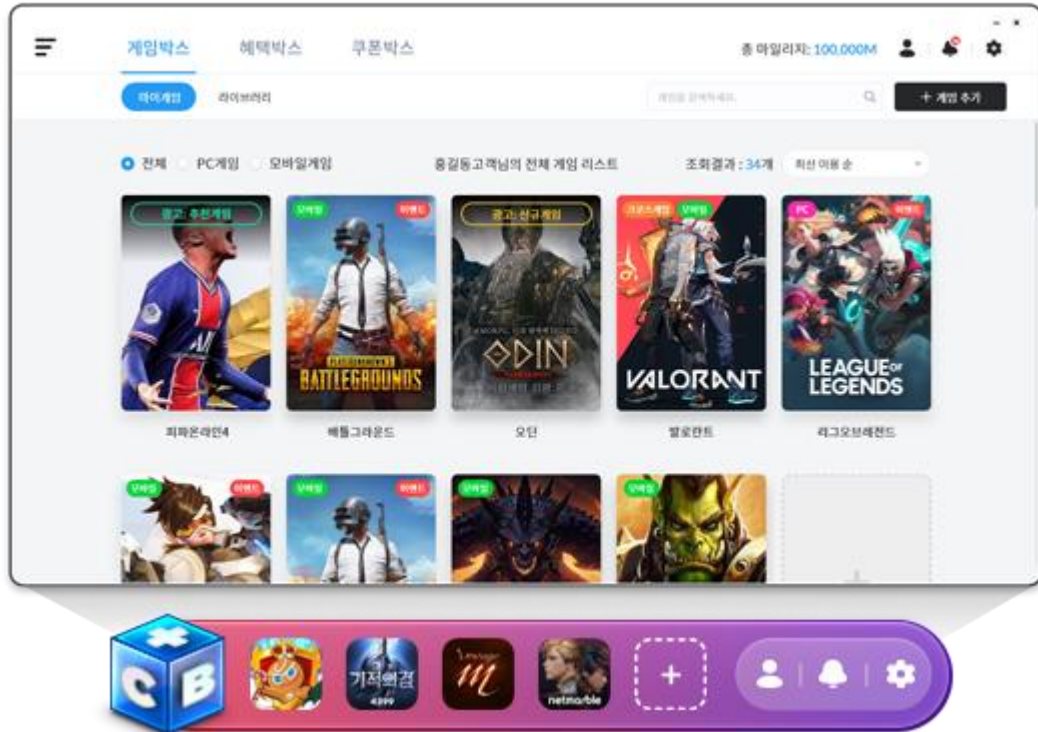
게임박스 혜택박스 쿠폰박스

총 마일리지: 100,000M

마이게임 라이브러리

게임을 검색하세요.

+ 게임 추가

전체 PC게임 모바일게임

홍길동고객님의 전체 게임 리스트

조회결과 : 34개

최신 이용 순

광고: 추천게임

피파온라인4

모바일 이벤트

BATTLEGROUNDS

배틀그라운드

광고: 신규게임

ODIN

오딘

크로스게임 모바일

VALORANT

발로란트

PC 이벤트

LEAGUE OF LEGENDS

리그오브레전드

모바일 이벤트

모바일 이벤트

모바일

모바일

C B

기적의검

4399

Lineage M

netmarble

+